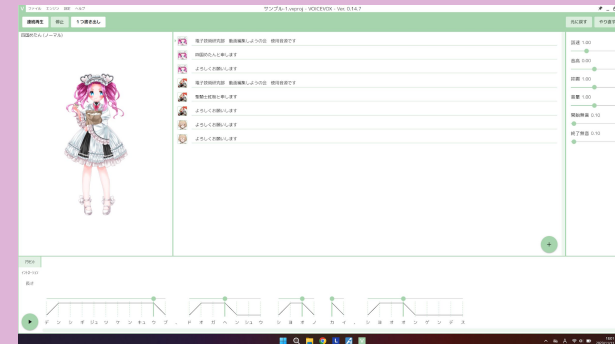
ファイル エンジン 設定 ヘルプ

サンプル-1.vvproj - VOICEVOX - Ver. 0.14.7

連続再生
停止
1つ書き出し

元に戻す
やり直す

四国めたん（ノーマル）

電子技術研究部　動画編集しようの会　標準音声です

四国めたんと申します

よろしくお願いします

電子技術研究部　動画編集しようの会　標準音声です

雨晴はうと申します

よろしくお願いします

よろしくお願いします

よろしくお願いします

話速 1.00
音高 0.00
抑揚 1.00
音量 1.00
開始無音 0.10
終了無音 0.10

+

アクセント
イントネーション
長さ

デ ン シ ギ ジュ ツ ケ ン キュ ウ ブ 、 ド ウ ガ ヘ ン シュ ウ 、 シ ヨ オ ノ カ イ 、 ヒョ オ ジュ ン オ ン セ イ デ ス